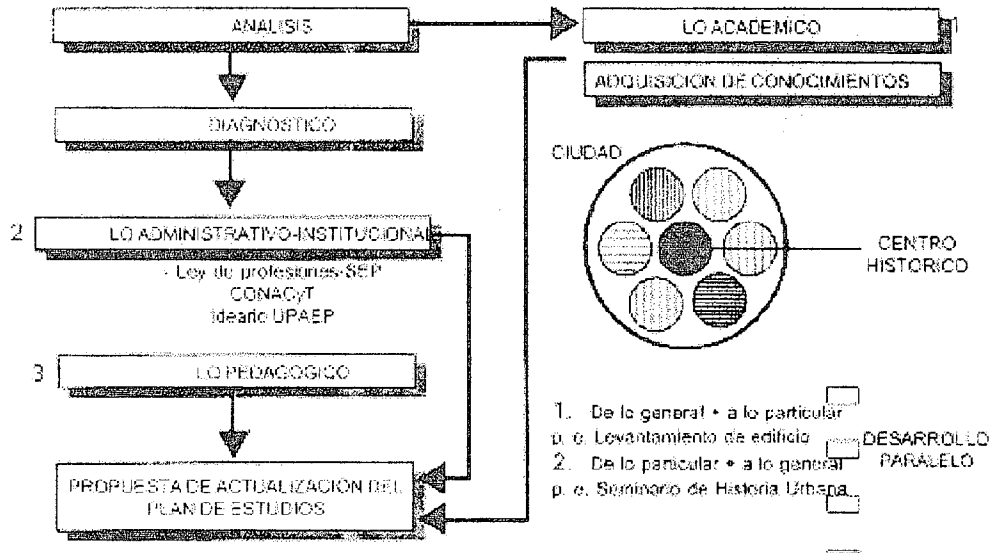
ANALISIS

LO ACADEMICO 1

ADQUISICION DE CONOCIMIENTOS

DIAGNOSTICO

CIUDAD

CENTRO HISTORICO

2 LO ADMINISTRATIVO-INSTITUCIONAL

- Ley de profesiones-SEP
CONACyT
Ideario UPAEP

3 LO PEDAGOGICO

1. De lo general → a lo particular
p. e. Levantamiento de edificio
2. De lo particular → a lo general
p. e. Seminario de Historia Urbana

DESARROLLO PARALELO

PROPUESTA DE ACTUALIZACION DEL PLAN DE ESTUDIOS